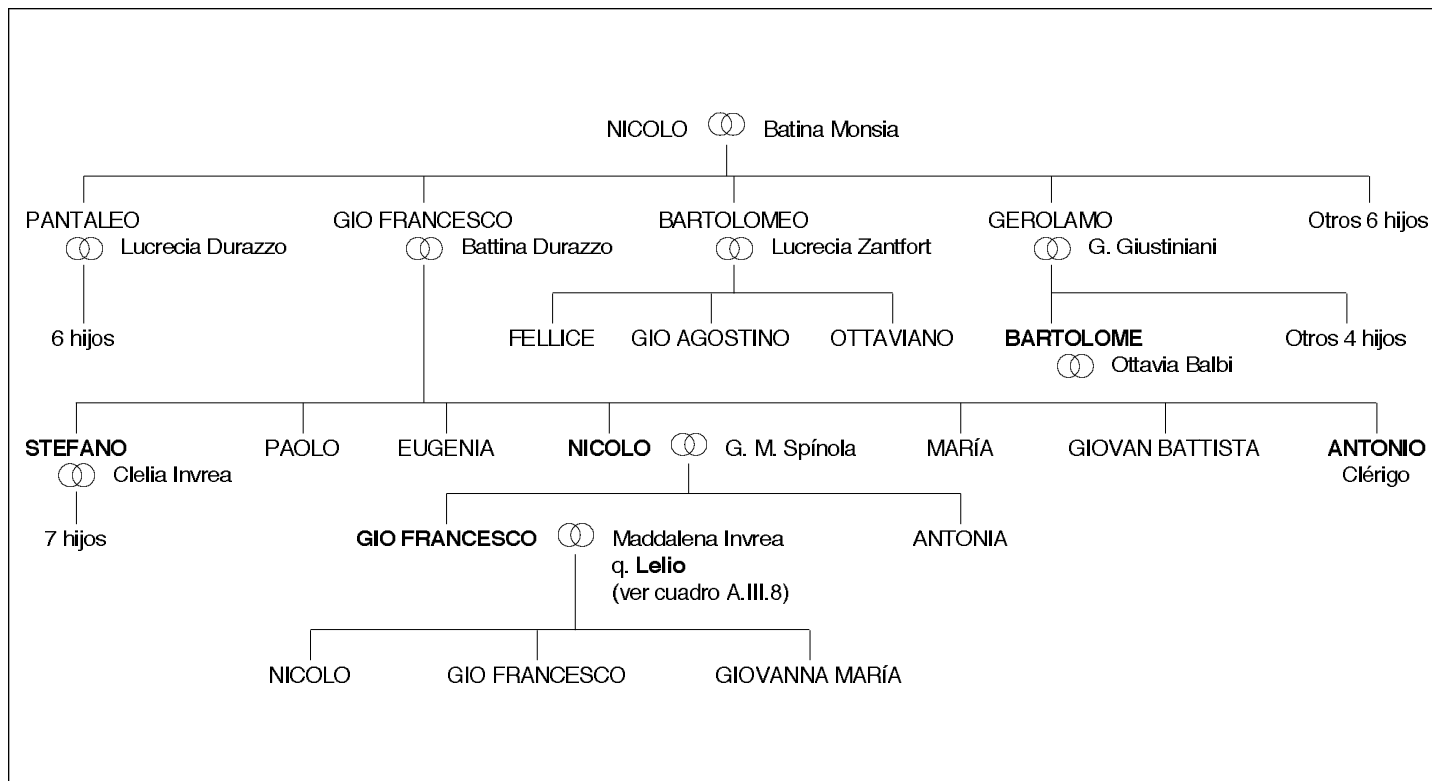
NICOLO Batina Monsia

PANTALEO
Lucrecia Durazzo

6 hijos

GIO FRANCESCO
Battina Durazzo

BARTOLOMEO
Lucrecia Zantfort

FELLICE GIO AGOSTINO OTTAVIANO

GEROLAMO
G. Giustiniani

BARTOLOME
Ottavia Balbi

Otros 4 hijos

Otros 6 hijos

STEFANO
Clelia Invrea

7 hijos

PAOLO EUGENIA

NICOLO G. M. Spínola

GIO FRANCESCO Maddalena Invrea q. Lelio (ver cuadro A.III.8)

NICOLO GIO FRANCESCO GIOVANNA MARÍA

ANTONIA

MARÍA GIOVAN BATTISTA

ANTONIO
Clérigo